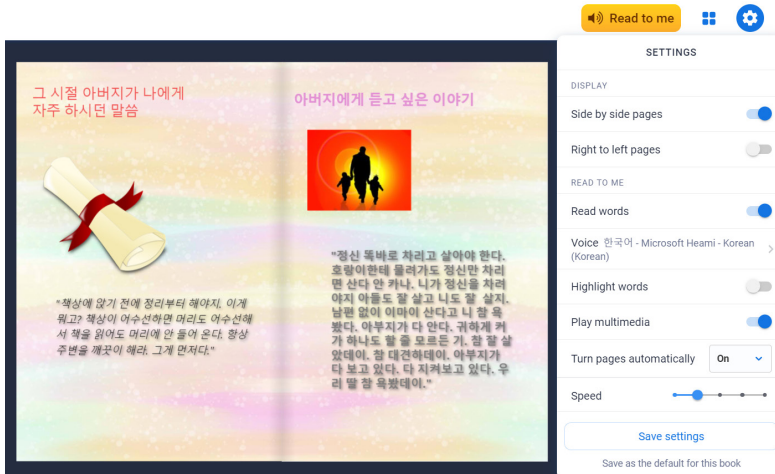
Read to me

그 시절 아버지가 나에게 자주 하시던 말씀

"책상에 앉기 전에 정리부터 해야지. 이게 뭐고? 책상이 어수선하면 머리도 어수선해서 책을 읽어도 머리에 안 들어 온다. 항상 주변을 깨끗이 해라. 그게 먼저다."

아버지에게 듣고 싶은 이야기

"정신 똑바로 차리고 살아야 한다. 호랑이한테 물려가도 정신만 차리면 산다 안 카나. 니가 정신을 차려야지 아들도 잘 살고 니도 잘 살지. 남편 없이 이마이 산다고 니 참 욕봤다. 아부지가 다 안다. 귀하게 커가 하나도 할 줄 모르든 기. 참 잘 살았데이. 참 대견하데이. 아부지가 다 보고 있다. 다 지켜보고 있다. 우리 딸 참 욕봤데이."

SETTINGS

DISPLAY

Side by side pages

Right to left pages

READ TO ME

Read words

Voice 한국어 - Microsoft Heami - Korean (Korean)

Highlight words

Play multimedia

Turn pages automatically On

Speed

Save settings

Save as the default for this book